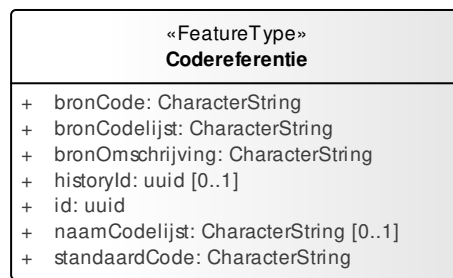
«FeatureType»
**Codereferentie**

+ bronCode: CharacterString
+ bronCodelijst: CharacterString
+ bronOmschrijving: CharacterString
+ historyId: uuid [0..1]
+ id: uuid
+ naamCodelijst: CharacterString [0..1]
+ standaardCode: CharacterString